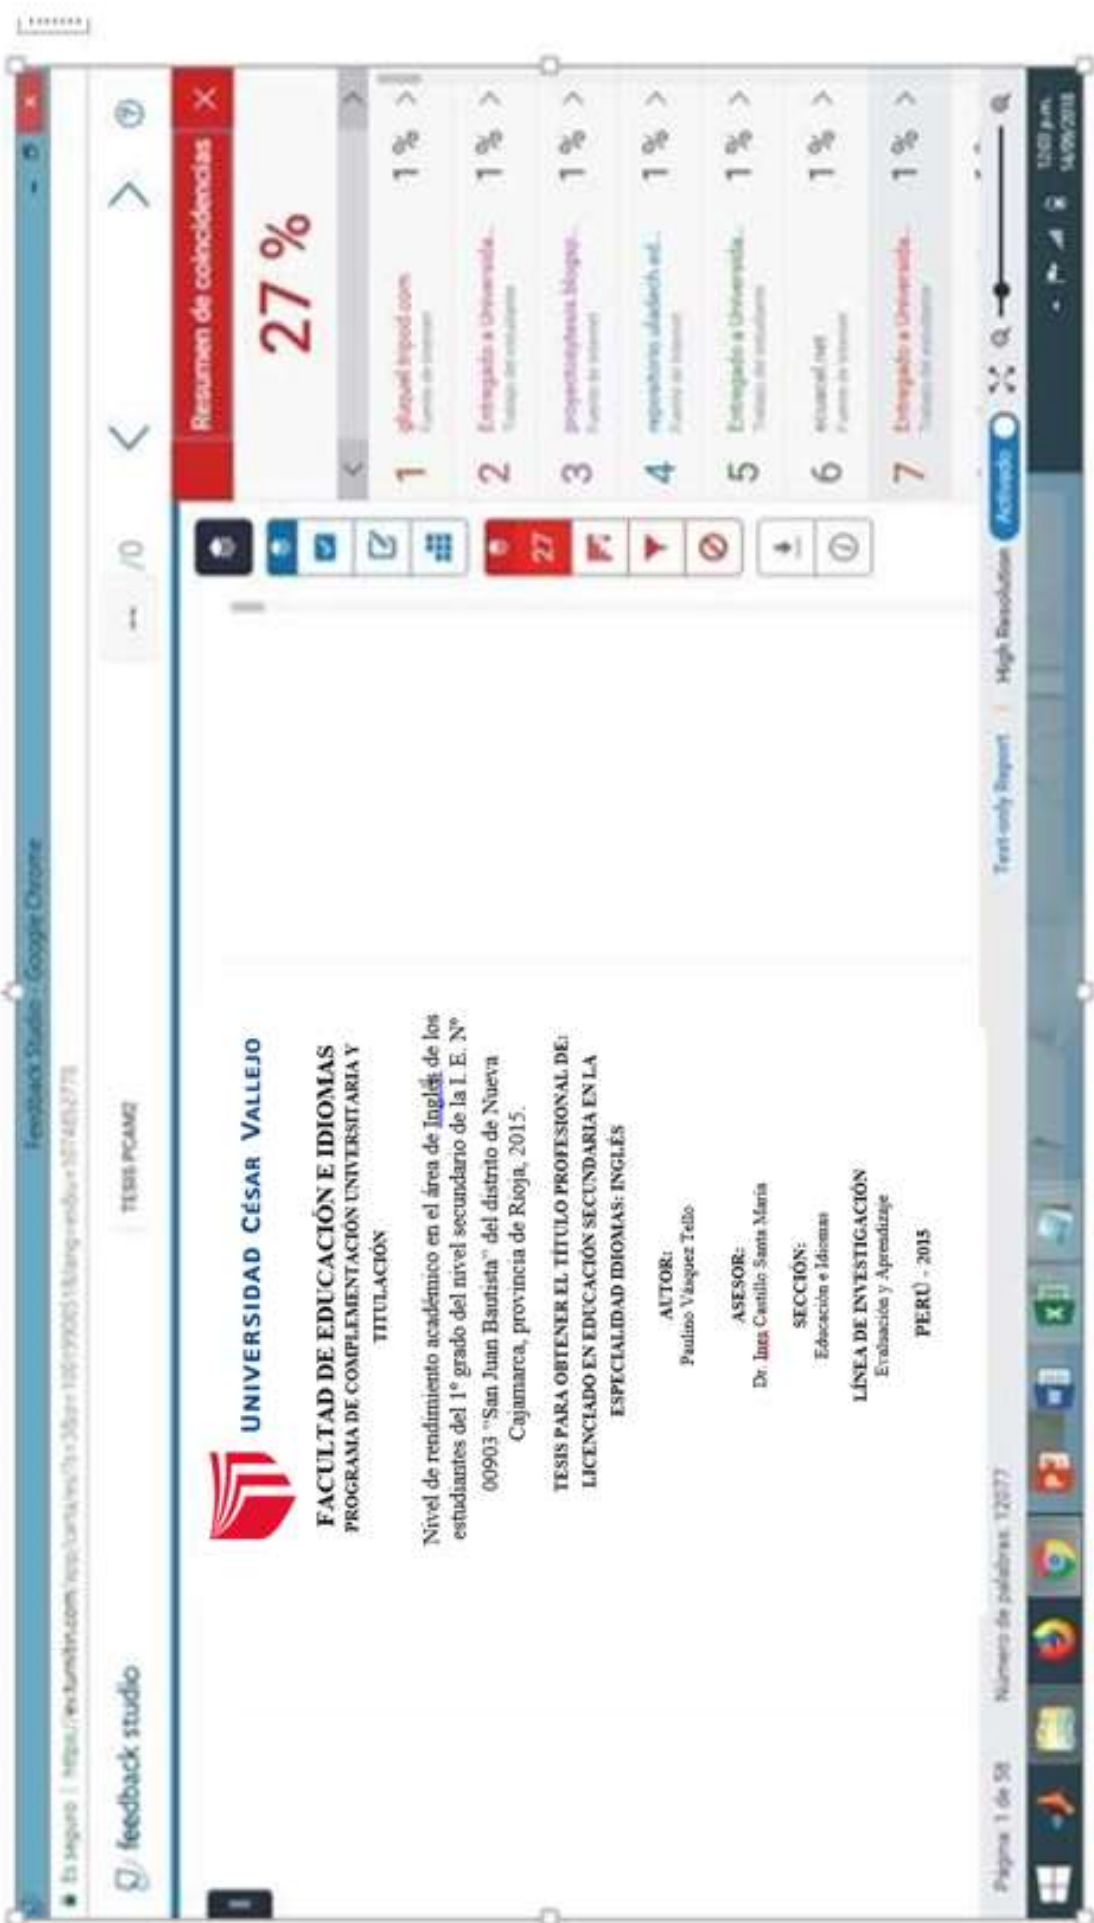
Feedback Studio - Google Chrome

Es seguro | https://ev.turnitin.com/app/carta/es/?s=1&o=1001999001&lang=es&u=1074853778

feedback studio

TESIS PICAM2

-- /0

UNIVERSIDAD CÉSAR VALLEJO

FACULTAD DE EDUCACIÓN E IDIOMAS
PROGRAMA DE COMPLEMENTACIÓN UNIVERSITARIA Y TITULACIÓN

Nivel de rendimiento académico en el área de Inglés de los estudiantes del 1° grado del nivel secundario de la I. E. N° 00903 "San Juan Bautista" del distrito de Nueva Cajamarca, provincia de Rioja, 2015.

TESIS PARA OBTENER EL TÍTULO PROFESIONAL DE: LICENCIADO EN EDUCACIÓN SECUNDARIA EN LA ESPECIALIDAD IDIOMAS: INGLÉS

AUTOR:
Paulino Vásquez Tello

ASESOR:
Dr. Inés Castillo Santa María

SECCIÓN:
Educación e Idiomas

LÍNEA DE INVESTIGACIÓN
Evaluación y Aprendizaje

PERÚ - 2015

27

Resumen de coincidencias

27 %

1 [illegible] Fuente de Internet 1 %
2 Entregado a Universida... Trabajo del estudiante 1 %
3 proyectosdetesis.blogsp... Fuente de Internet 1 %
4 repositorio.uladech.ed... Fuente de Internet 1 %
5 Entregado a Universida... Trabajo del estudiante 1 %
6 ecured.net Fuente de Internet 1 %
7 Entregado a Universida... Trabajo del estudiante 1 %

Página: 1 de 58 Número de palabras: 12077

Text-only Report | High Resolution Activado

12:03 p.m. 14/06/2018